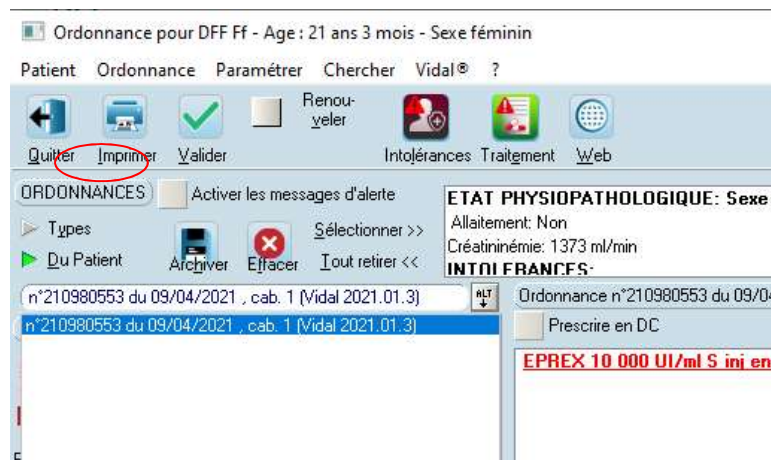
Ordonnance pour DFF Ff - Age : 21 ans 3 mois - Sexe féminin

Patient Ordonnance Paramétrer Chercher Vidal® ?

Quitter Imprimer Valider Renouveler Intolérances Traitement Web

ORDONNANCES Activer les messages d'alerte

ETAT PHYSIOPATHOLOGIQUE: Sexe
Allaitement: Non
Créatininémie: 1373 ml/min
INTOLERANCES:

Types
Du Patient
Archiver Effacer
Sélectionner >>
Tout retirer <<

n°210980553 du 09/04/2021 , cab. 1 (Vidal 2021.01.3)
ALT
Ordonnance n°210980553 du 09/04
n°210980553 du 09/04/2021 , cab. 1 (Vidal 2021.01.3)
Prescrire en DC

EPREX 10 000 UI/ml S inj en